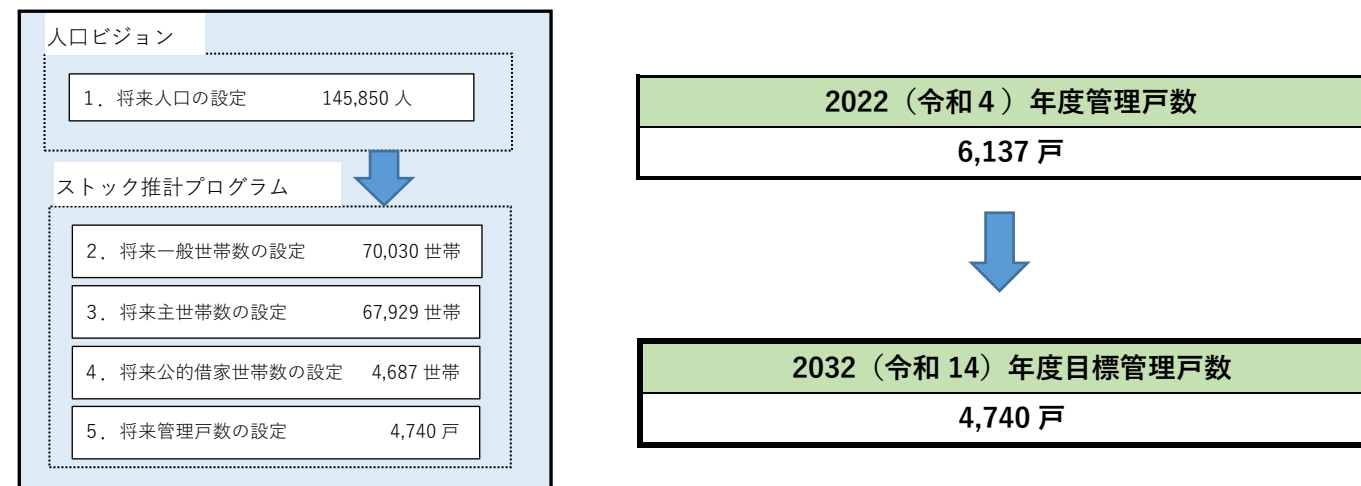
人口ビジョン

1．将来人口の設定　145,850 人

ストック推計プログラム

2．将来一般世帯数の設定　70,030 世帯

3．将来主世帯数の設定　67,929 世帯

4．将来公的借家世帯数の設定　4,687 世帯

5．将来管理戸数の設定　4,740 戸

| 2022（令和４）年度管理戸数 |
|---|
| 6,137 戸 |

| 2032（令和 14）年度目標管理戸数 |
|---|
| 4,740 戸 |